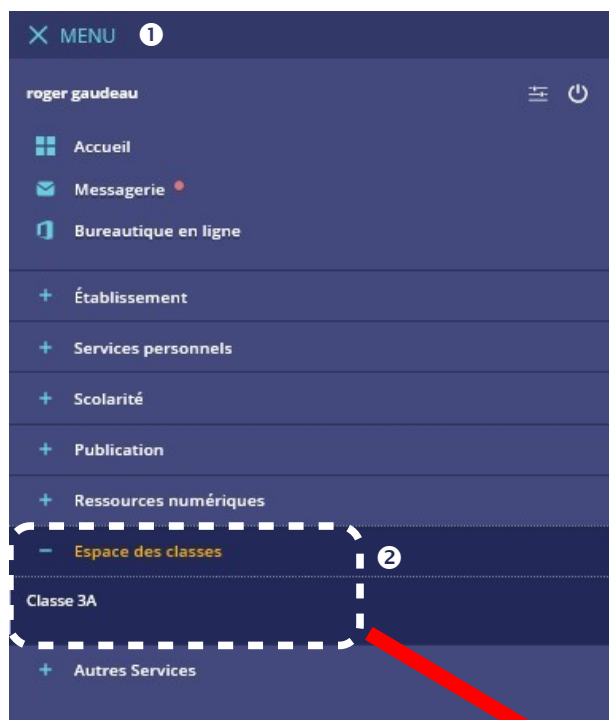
✕ MENU ❶

roger gaudeau

Accueil

Messagerie

Bureautique en ligne

+ Établissement

+ Services personnels

+ Scolarité

+ Publication

+ Ressources numériques

− Espace des classes ❷

Classe 3A

+ Autres Services